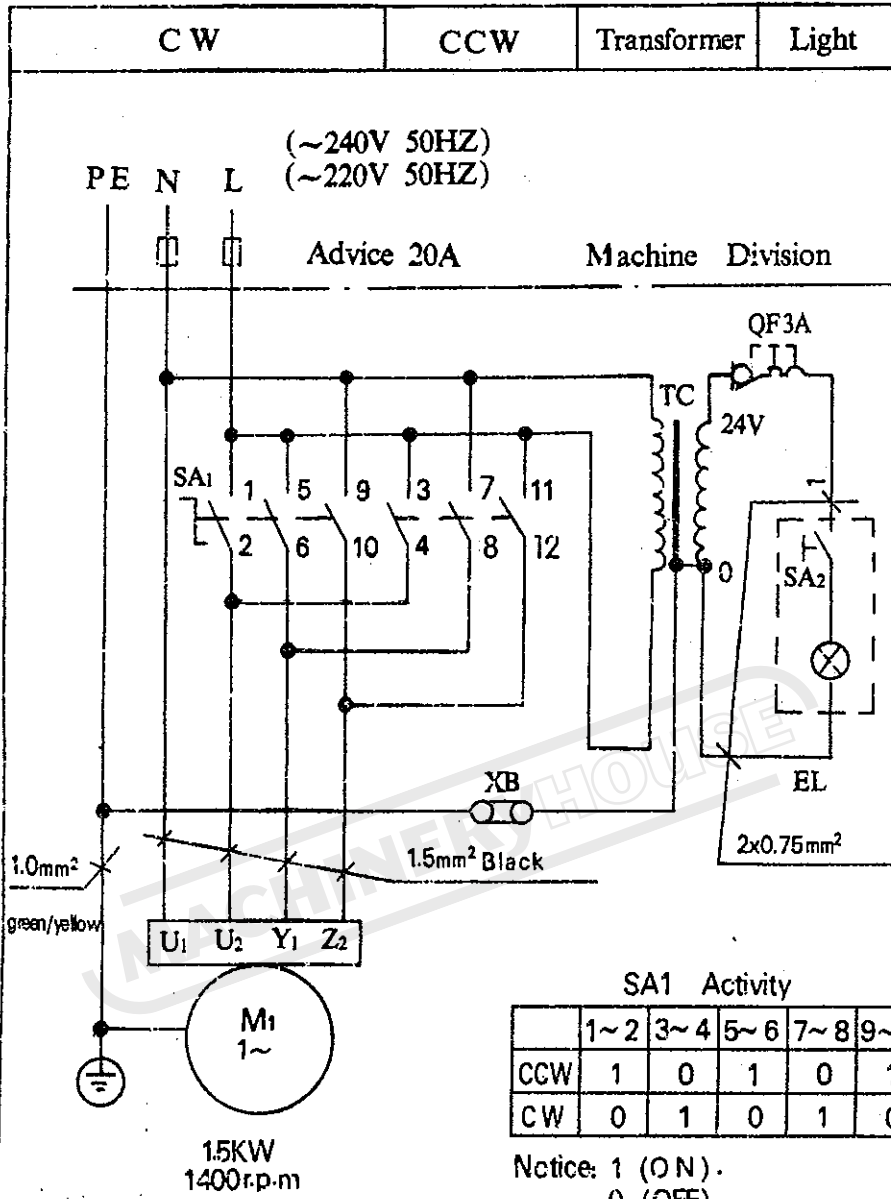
| C W | CCW | Transformer | Light |
|---|---|---|---|

(~240V 50HZ)
(~220V 50HZ)

PE N L

Advice 20A

Machine Division

QF3A

TC

24V

SA1 1 5 9 3 7 11

2 6 10 4 8 12

0

SA2

XB

EL

2x0.75mm²

1.0mm²

1.5mm² Black

green/yellow

U1 U2 Y1 Z2

MACHINERYHOUSE

M1
1~

1.5KW
1400r.p.m

SA1 Activity

| | 1~2 | 3~4 | 5~6 | 7~8 | 9~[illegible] |
|---|---|---|---|---|---|
| CCW | 1 | 0 | 1 | 0 | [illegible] |
| CW | 0 | 1 | 0 | 1 | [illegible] |

Notice: 1 (ON).
0 (OFF)